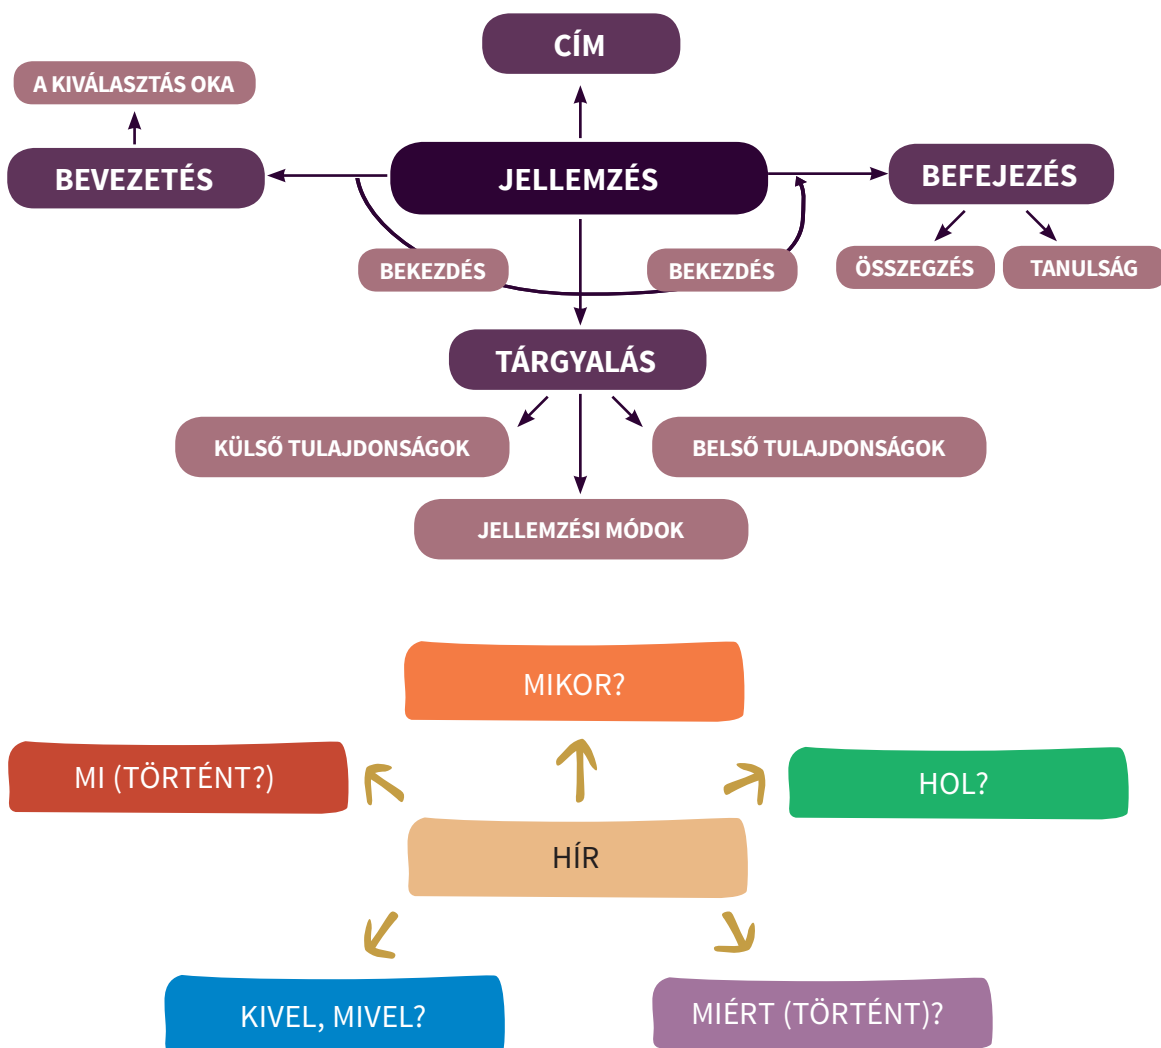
CÍM

A KIVÁLASZTÁS OKA

BEVEZETÉS

JELLEMZÉS

BEFEJEZÉS

BEKEZDÉS

BEKEZDÉS

ÖSSZEGZÉS

TANULSÁG

TÁRGYALÁS

KÜLSŐ TULAJDONSÁGOK

BELSŐ TULAJDONSÁGOK

JELLEMZÉSI MÓDOK

MIKOR?

MI (TÖRTÉNT?)

HOL?

HÍR

KIVEL, MIVEL?

MIÉRT (TÖRTÉNT)?